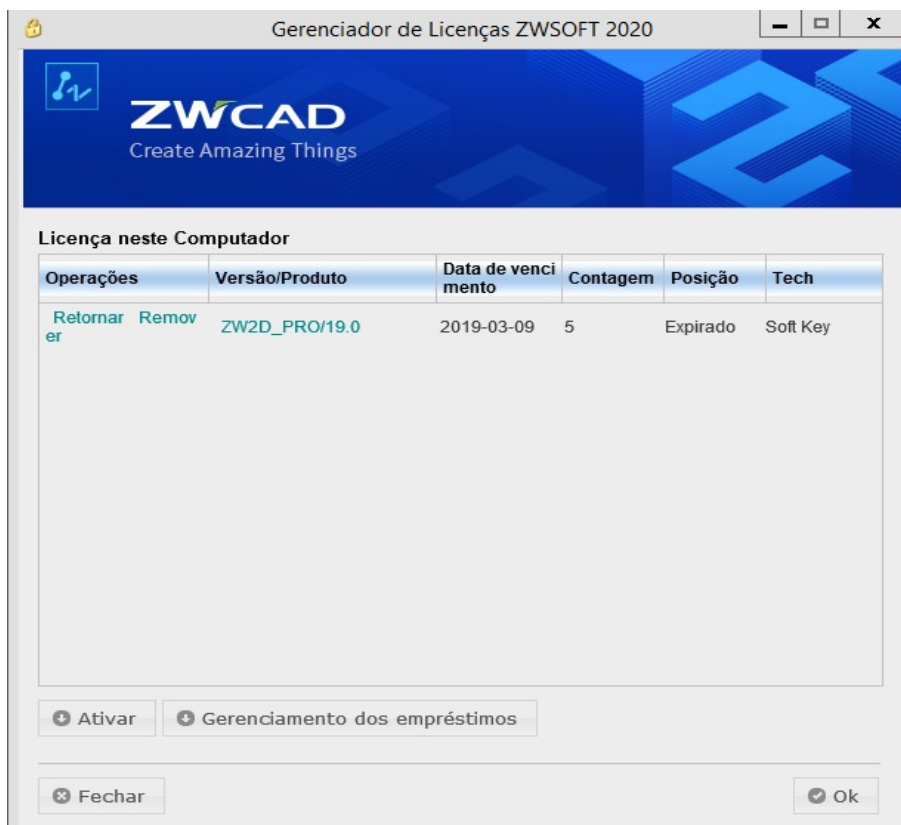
Gerenciador de Licenças ZWSOFT 2020

ZWCAD
Create Amazing Things

Licença neste Computador

| Operações | Versão/Produto | Data de vencimento | Contagem | Posição | Tech |
|---|---|---|---|---|---|
| Retornar Remover | ZW2D_PRO/19.0 | 2019-03-09 | 5 | Expirado | Soft Key |

Ativar
Gerenciamento dos empréstimos

Fechar
Ok